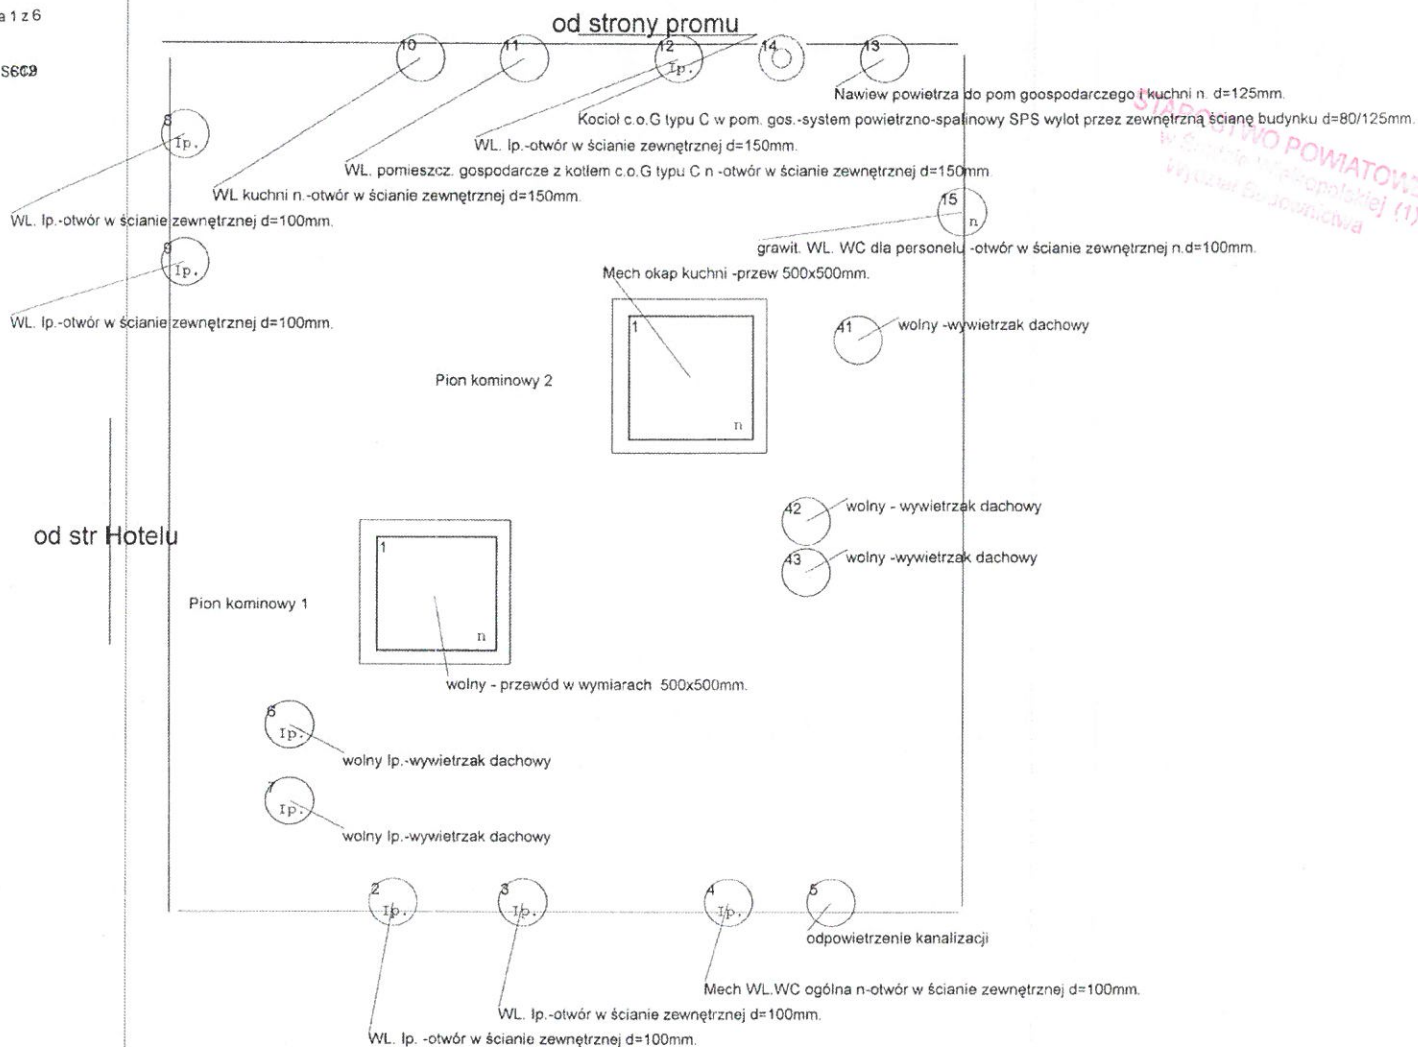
a 1 z 6

S6C9

od strony promu

10

11

12 Ip.

14

13

Nawiew powietrza do pom goospodarczego i kuchni n. d=125mm.

Kocioł c.o.G typu C w pom. gos.-system powietrzno-spalinowy SPS wylot przez zewnętrzną ścianę budynku d=80/125mm.

STAROSTWO POWIATOWE
w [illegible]
Wydział Budownictwa

WL. lp.-otwór w ścianie zewnętrznej d=150mm.

WL. pomieszcz. gospodarcze z kotłem c.o.G typu C n -otwór w ścianie zewnętrznej d=150mm

WL kuchni n.-otwór w ścianie zewnętrznej d=150mm.

8 Ip.

WL. lp.-otwór w ścianie zewnętrznej d=100mm.

15 n

grawit. WL. WC dla personelu -otwór w ścianie zewnętrznej n.d=100mm.

9 Ip.

Mech okap kuchni -przew 500x500mm.

WL. lp.-otwór w ścianie zewnętrznej d=100mm.

1

41 wolny -wywietrzak dachowy

Pion kominowy 2

n

42 wolny - wywietrzak dachowy

od str Hotelu

1

43 wolny -wywietrzak dachowy

Pion kominowy 1

n

wolny - przewód w wymiarach 500x500mm.

6 Ip.

wolny lp.-wywietrzak dachowy

7 Ip.

wolny lp.-wywietrzak dachowy

2 Ip.

3 Ip.

4 Ip.

5

odpowietrzenie kanalizacji

Mech WL.WC ogólna n-otwór w ścianie zewnętrznej d=100mm.

WL. lp.-otwór w ścianie zewnętrznej d=100mm.

WL. lp. -otwór w ścianie zewnętrznej d=100mm.